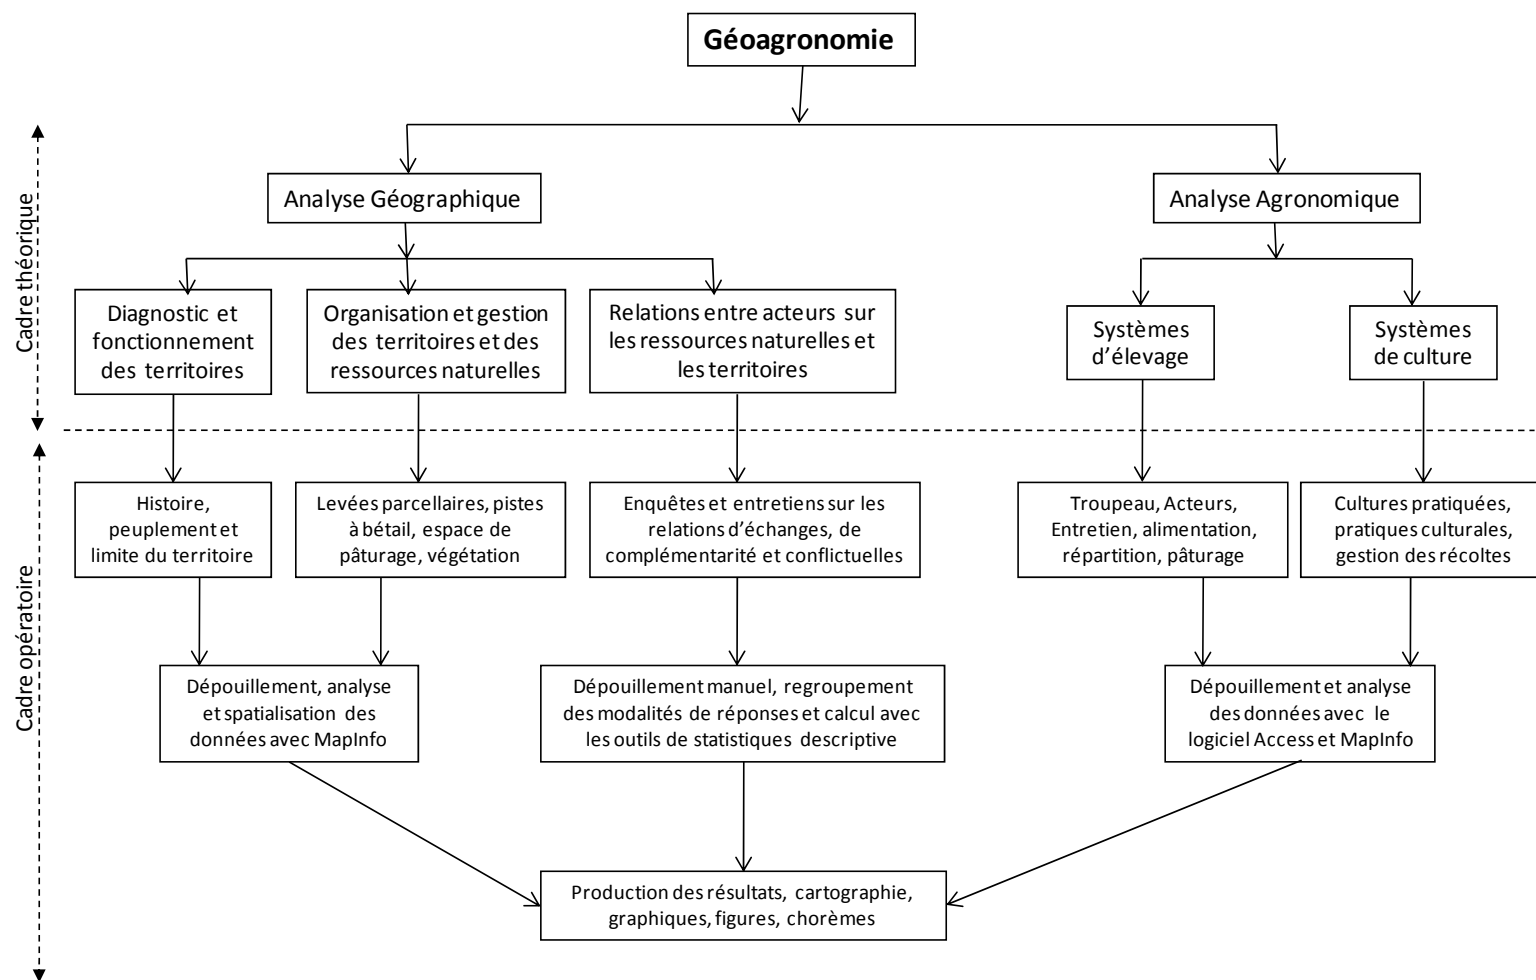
Géoagronomie

Cadre théorique

Analyse Géographique

Analyse Agronomique

Diagnostic et fonctionnement des territoires

Organisation et gestion des territoires et des ressources naturelles

Relations entre acteurs sur les ressources naturelles et les territoires

Systèmes d'élevage

Systèmes de culture

Cadre opératoire

Histoire, peuplement et limite du territoire

Levées parcellaires, pistes à bétail, espace de pâturage, végétation

Enquêtes et entretiens sur les relations d'échanges, de complémentarité et conflictuelles

Troupeau, Acteurs, Entretien, alimentation, répartition, pâturage

Cultures pratiquées, pratiques culturales, gestion des récoltes

Dépouillement, analyse et spatialisation des données avec MapInfo

Dépouillement manuel, regroupement des modalités de réponses et calcul avec les outils de statistiques descriptive

Dépouillement et analyse des données avec le logiciel Access et MapInfo

Production des résultats, cartographie, graphiques, figures, chorèmes